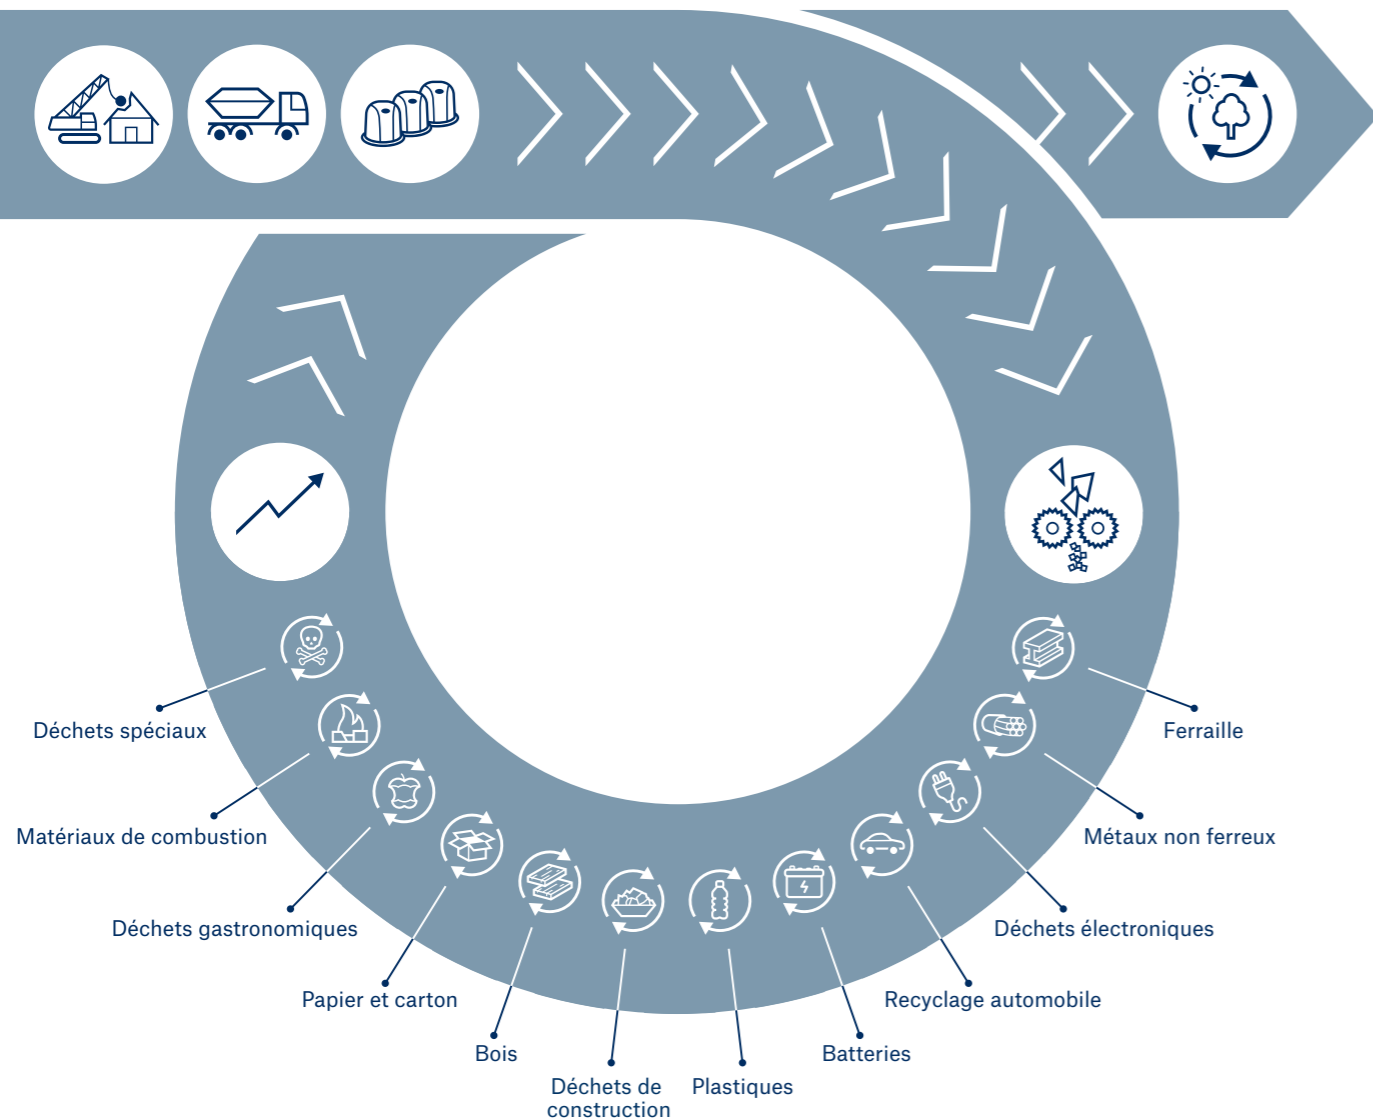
Déchets spéciaux

Matériaux de combustion

Déchets gastronomiques

Papier et carton

Bois

Déchets de construction

Plastiques

Batteries

Recyclage automobile

Déchets électroniques

Métaux non ferreux

Ferraille